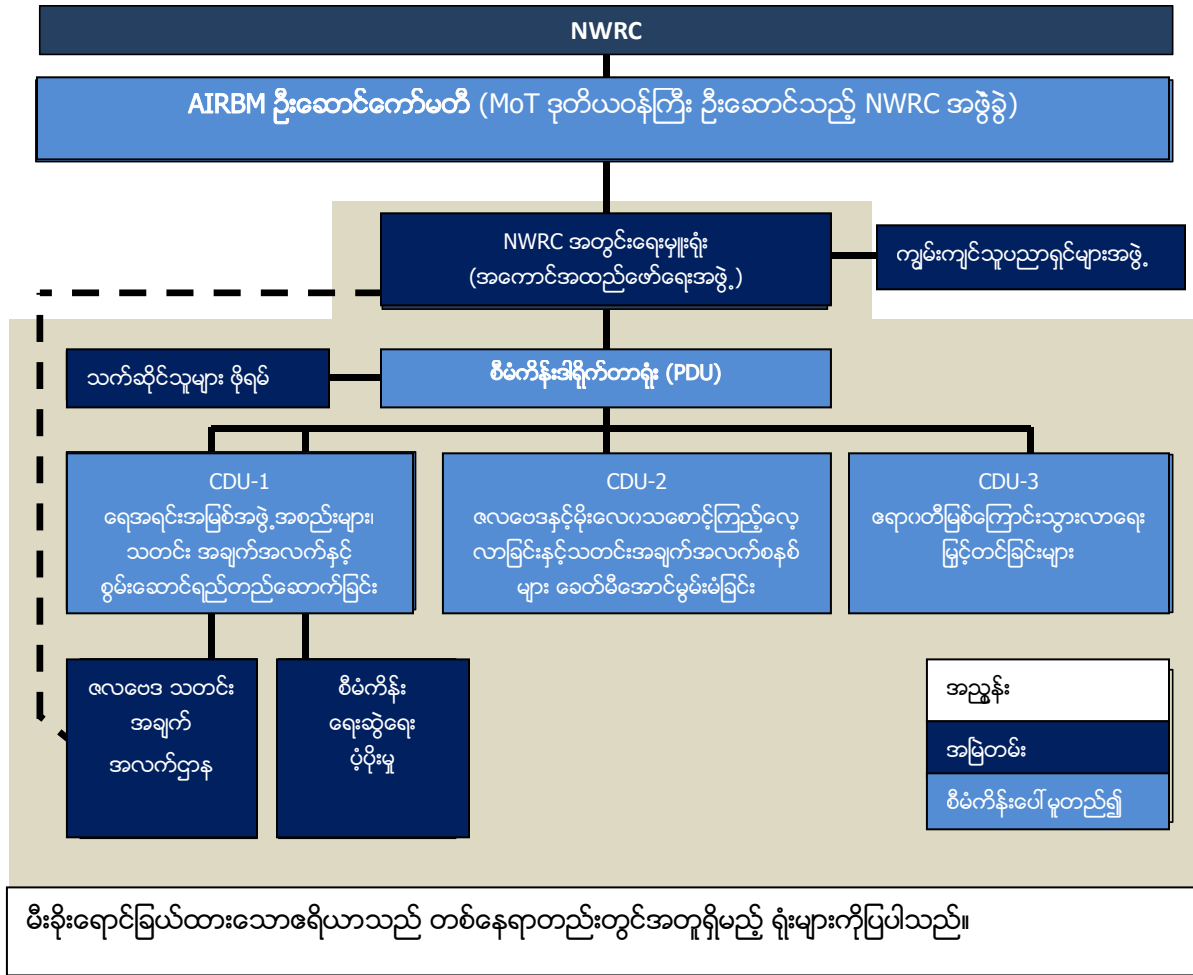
NWRC

AIRBM ဦးဆောင်ကော်မတီ (MoT ဒုတိယဝန်ကြီး ဦးဆောင်သည့် NWRC အဖွဲ့ခွဲ)

NWRC အတွင်းရေးမှူးရုံး (အကောင်အထည်ဖော်ရေးအဖွဲ့)

ကျွမ်းကျင်သူပညာရှင်များအဖွဲ့

သက်ဆိုင်သူများ ဖိုရမ်

စီမံကိန်းဒါရိုက်တာရုံး (PDU)

CDU-1
ရေအရင်းအမြစ်အဖွဲ့အစည်းများ၊ သတင်း အချက်အလက်နှင့် စွမ်းဆောင်ရည်တည်ဆောက်ခြင်း

CDU-2
ဇလဗေဒနှင့်မိုးလေဝသစောင့်ကြည့်လေ့လာခြင်းနှင့်သတင်းအချက်အလက်စနစ်များ ခေတ်မီအောင်မွမ်းမံခြင်း

CDU-3
ဧရာဝတီမြစ်ကြောင်းသွားလာရေး မြှင့်တင်ခြင်းများ

ဇလဗေဒ သတင်း အချက် အလက်ဌာန

စီမံကိန်း ရေးဆွဲရေး ပံ့ပိုးမှု

အညွှန်း

အမြဲတမ်း

စီမံကိန်းပေါ် မူတည်၍

မီးခိုးရောင်ခြယ်ထားသောဧရိယာသည် တစ်နေရာတည်းတွင်အတူရှိမည့် ရုံးများကိုပြပါသည်။